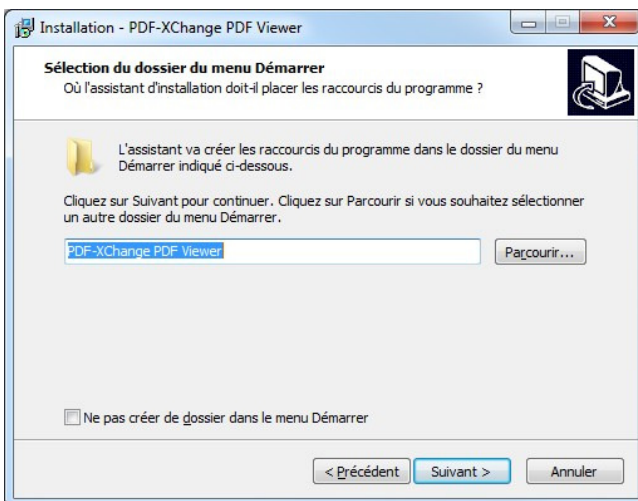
Installation - PDF-XChange PDF Viewer

Sélection du dossier du menu Démarrer
Où l'assistant d'installation doit-il placer les raccourcis du programme ?

L'assistant va créer les raccourcis du programme dans le dossier du menu Démarrer indiqué ci-dessous.

Cliquez sur Suivant pour continuer. Cliquez sur Parcourir si vous souhaitez sélectionner un autre dossier du menu Démarrer.

PDF-XChange PDF Viewer

Parcourir...

Ne pas créer de dossier dans le menu Démarrer

< Précédent

Suivant >

Annuler